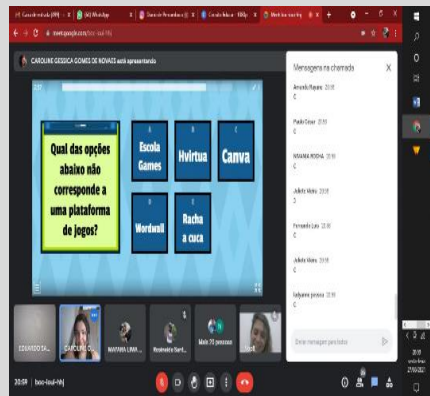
CAROLINE GESSICA GOMES DE NOVAES está apresentando

Qual das opções abaixo não corresponde a uma plataforma de jogos?

A
Escola Games

B
Hvirtua

C
Canva

D
Wordwall

E
Racha a cuca

Mensagens na chamada

Amanda Rayane 20:55
C

Paulo Cesar 20:55
C

MAYARA ROCHA 20:55
C

Julieta Mota 20:55
C

Fernando Luis 20:55
C

Julieta Mota 20:55
C

Kellyanne pessoa 20:55
C

Enviar mensagem para todos

EDUARDO DA...
CAROLINE G...
MAYARA LIMA...
Rosimeire Sant...
Mais 25 pessoas

20:59 | boo-laui-nhj

meet.google.com/boo-laui-nhj

20:59
27/05/2021